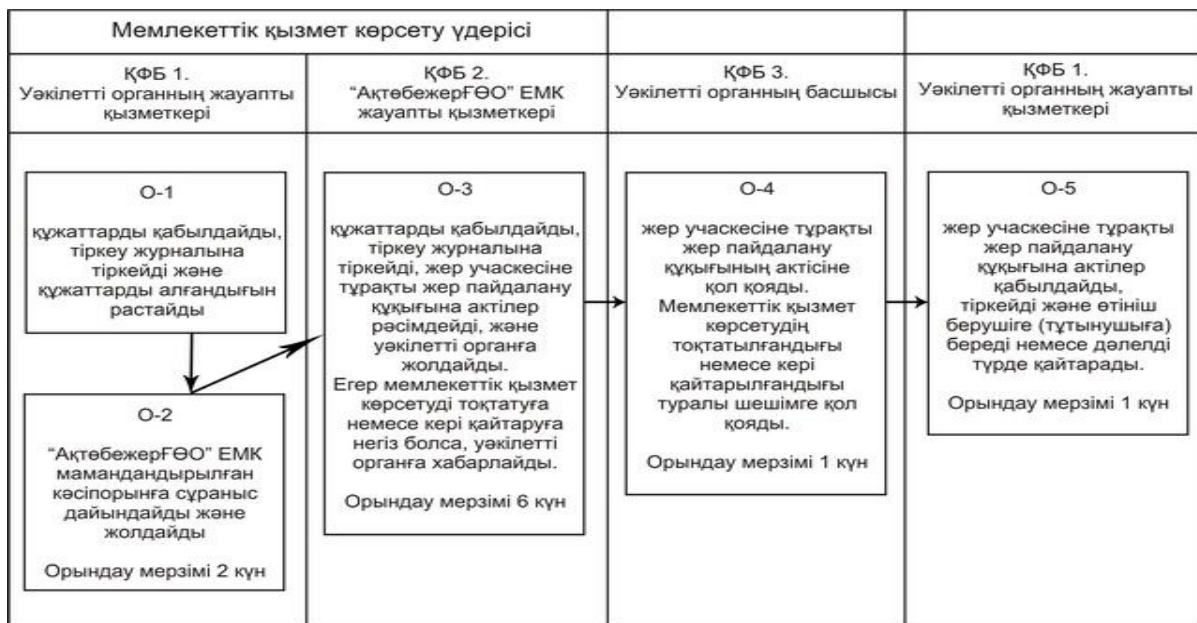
Мемлекеттік қызмет көрсету үдерісі

ҚФБ 1.
Уәкілетті органның жауапты қызметкері

ҚФБ 2.
"АқтөбежерҒӨО" ЕМК жауапты қызметкері

ҚФБ 3.
Уәкілетті органның басшысы

ҚФБ 1.
Уәкілетті органның жауапты қызметкері

О-1

құжаттарды қабылдайды, тіркеу журналына тіркейді және құжаттарды алғандығын растайды

О-2

"АқтөбежерҒӨО" ЕМК мамандандырылған кәсіпорынға сұраныс дайындайды және жолдайды

Орындау мерзімі 2 күн

О-3

құжаттарды қабылдайды, тіркеу журналына тіркейді, жер учаскесіне тұрақты жер пайдалану құқығына актілер рәсімдейді, және уәкілетті органға жолдайды.
Егер мемлекеттік қызмет көрсетуді тоқтатуға немесе кері қайтаруға негіз болса, уәкілетті органға хабарлайды.

Орындау мерзімі 6 күн

О-4

жер учаскесіне тұрақты жер пайдалану құқығының актісіне қол қояды.
Мемлекеттік қызмет көрсетудің тоқтатылғандығы немесе кері қайтарылғандығы туралы шешімге қол қояды.

Орындау мерзімі 1 күн

О-5

жер учаскесіне тұрақты жер пайдалану құқығына актілер қабылдайды, тіркейді және өтініш берушіге (тұтынушыға) береді немесе дәлелді түрде қайтарады.

Орындау мерзімі 1 күн